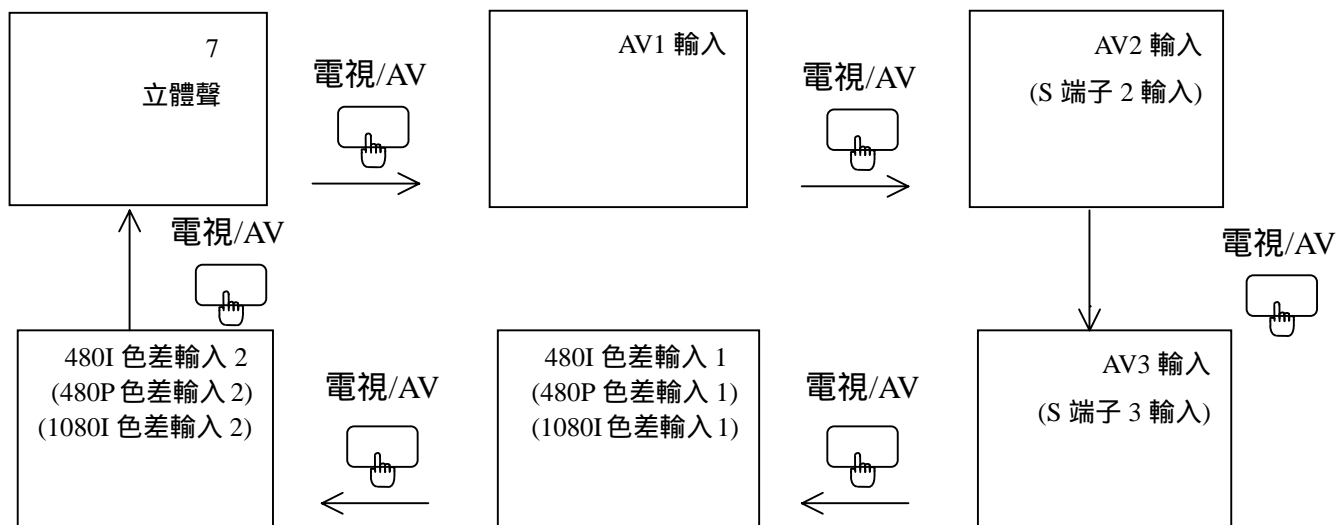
7
立體聲

電視/AV

AV1 輸入

電視/AV

AV2 輸入
(S 端子 2 輸入)

電視/AV

電視/AV

AV3 輸入
(S 端子 3 輸入)

電視/AV

480I 色差輸入 1
(480P 色差輸入 1)
(1080I 色差輸入 1)

電視/AV

480I 色差輸入 2
(480P 色差輸入 2)
(1080I 色差輸入 2)